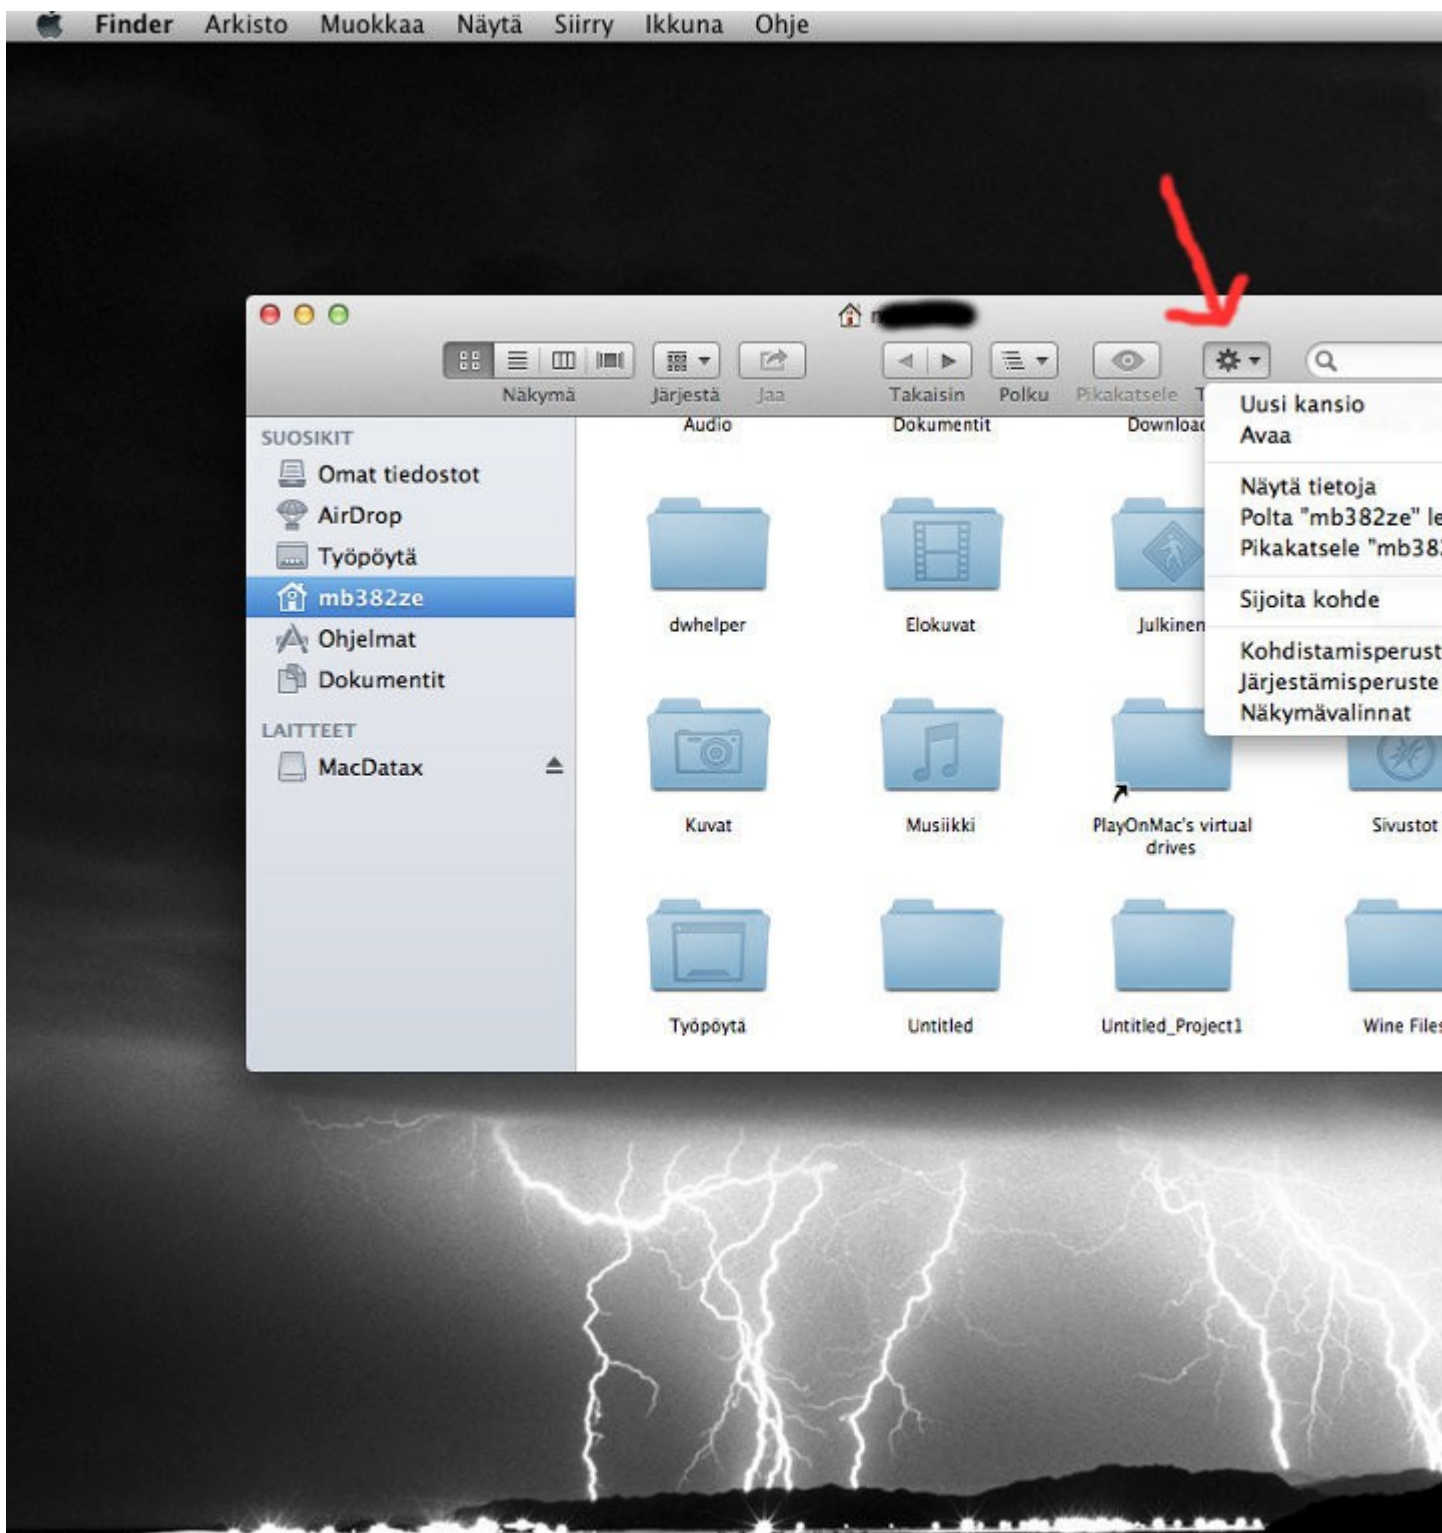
Finder Arkisto Muokkaa Näytä Siirry Ikkuna Ohje

Näkymä Järjestä Jaa Takaisin Polku Pikakatsele T

SUOSIKIT
Omat tiedostot
AirDrop
Työpöytä
mb382ze
Ohjelmat
Dokumentit
LAITTEET
MacDatax

Audio
Dokumentit
Download

dwhelper
Elokuvat
Julkinen

Kuvat
Musiikki
PlayOnMac's virtual drives
Sivustot

Työpöytä
Untitled
Untitled_Project1
Wine Files

Uusi kansio
Avaa
Näytä tietoja
Polta "mb382ze" le
Pikakatsele "mb38
Sijoita kohde
Kohdistamisperust
Järjestämisperuste
Näkymävalinnat